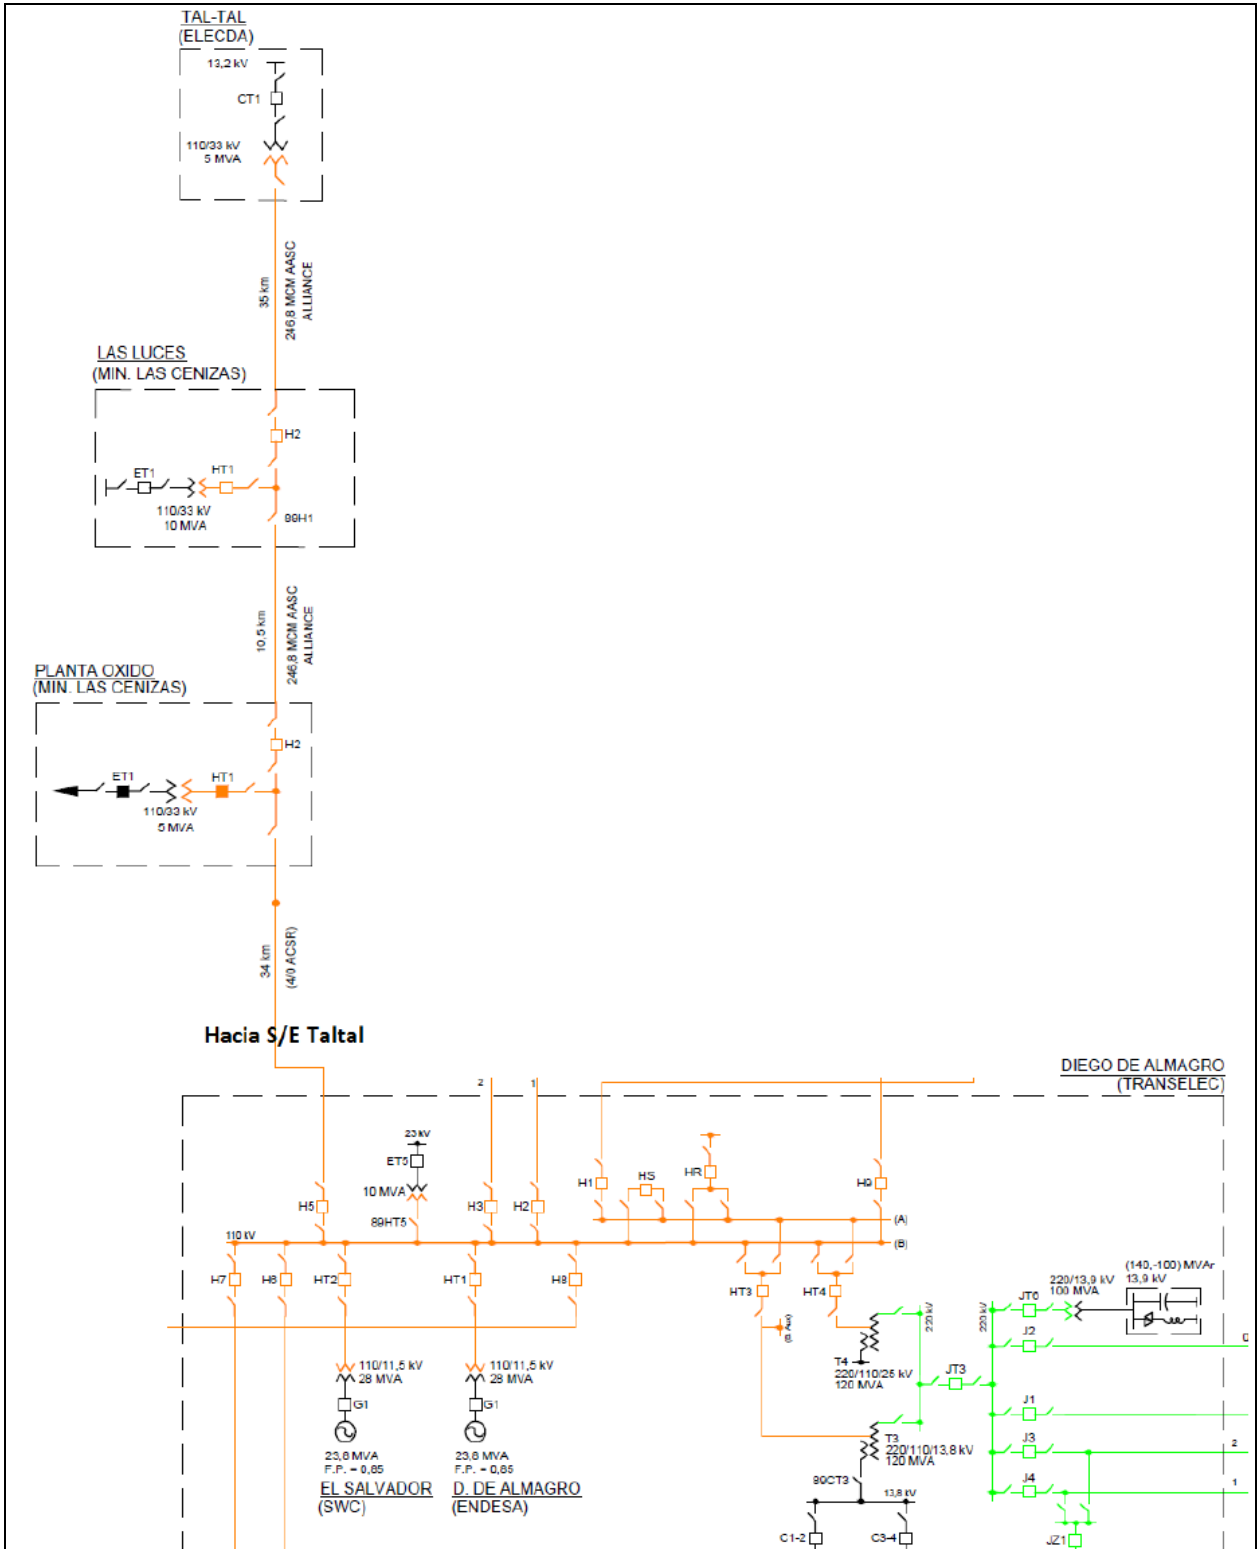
TAL-TAL
(ELECDA)

13,2 kV
CT1
110/33 kV
5 MVA

35 km
246,8 MCM AASC
ALLIANCE

LAS LUCES
(MIN. LAS CENIZAS)

H2
ET1
HT1
110/33 kV
10 MVA
89H1

10,5 km
246,8 MCM AASC
ALLIANCE

PLANTA OXIDO
(MIN. LAS CENIZAS)

H2
ET1
HT1
110/33 kV
5 MVA

34 km
(4/0 ACSR)

Hacia S/E Taltal

DIEGO DE ALMAGRO
(TRANSELEC)

2
1
23 kV
ET5
10 MVA
89HT5
H5
H3
H2
H1
HS
HR
H9
(A)
(B)
110 kV
H7
H6
HT2
HT1
H8
HT3
HT4
(8 Aú)
T4
220/110/26 kV
120 MVA
220 kV
220 kV
JT0
220/13,9 kV
100 MVA
(140,-100) MVAr
13,9 kV
J2
0
JT3
J1
J3
2
J4
1
T3
220/110/13,8 kV
120 MVA
89CT3
13,8 kV
C1-2
C3-4
JZ1
110/11,5 kV
28 MVA
G1
23,6 MVA
F.P. = 0,85
EL SALVADOR
(SWC)
110/11,5 kV
28 MVA
G1
23,6 MVA
F.P. = 0,85
D. DE ALMAGRO
(ENDESA)